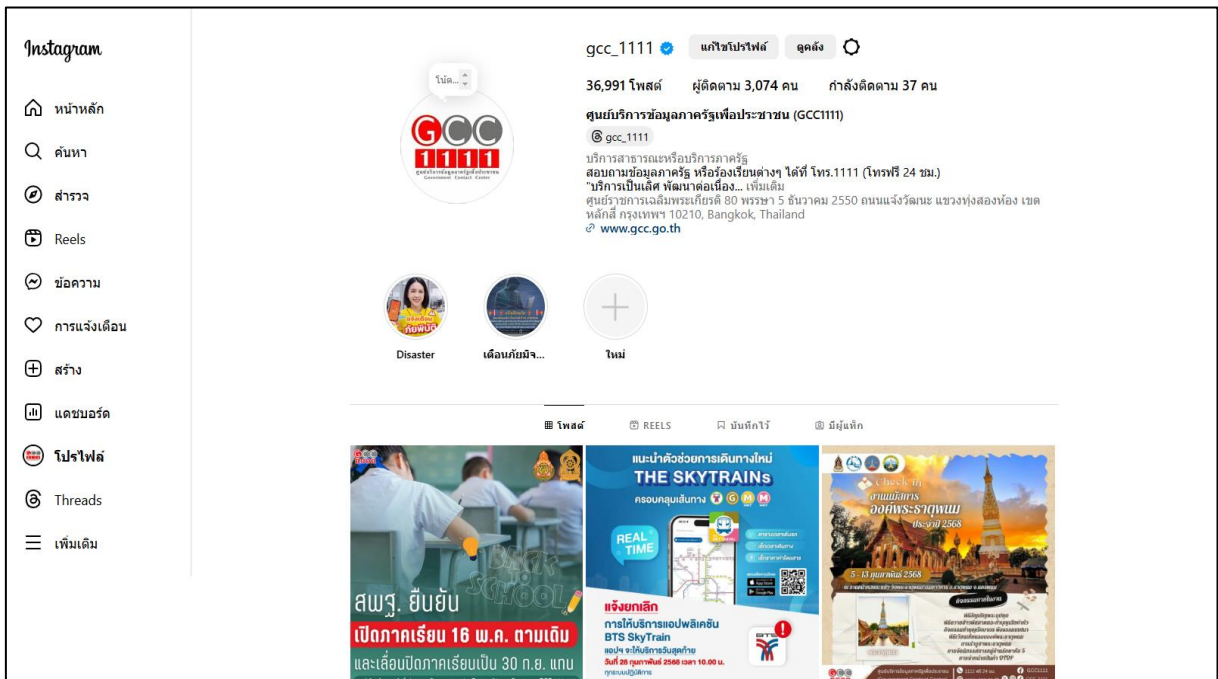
Instagram

หน้าหลัก
ค้นหา
สำรวจ
Reels
ข้อความ
การแจ้งเตือน
สร้าง
แดชบอร์ด
โปรไฟล์
Threads
เพิ่มเติม

โน้ต...

GCC 1111

gcc_1111 แก้ไขโปรไฟล์ ดูคลัง

36,991 โพสต์ ผู้ติดตาม 3,074 คน กำลังติดตาม 37 คน

ศูนย์บริการข้อมูลภาครัฐเพื่อประชาชน (GCC1111)

gcc_1111

บริการสาธารณะหรือบริการภาครัฐ
สอบถามข้อมูลภาครัฐ หรือร้องเรียนต่างๆ ได้ที่ โทร.1111 (โทรฟรี 24 ชม.)
"บริการเป็นเลิศ พัฒนาต่อเนื่อง... เพิ่มเติม
ศูนย์ราชการเฉลิมพระเกียรติ 80 พรรษา 5 ธันวาคม 2550 ถนนแจ้งวัฒนะ แขวงทุ่งสองห้อง เขตหลักสี่ กรุงเทพฯ 10210, Bangkok, Thailand
www.gcc.go.th

Disaster
เตือนภัยมิจ...
ใหม่

โพสต์ REELS บันทึกไว้ มีผู้แท็ก

BACK TO SCHOOL
สพฐ. ยืนยัน
เปิดภาคเรียน 16 พ.ค. ตามเดิม
และเลื่อนปิดภาคเรียนเป็น 30 ก.ย. แทน

แนะนำตัวช่วยการเดินทางใหม่
THE SKYTRAINs
ครอบคลุมเส้นทาง
REAL TIME
แจ้งยกเลิก
การให้บริการแอปพลิเคชัน
BTS SkyTrain
แอปฯ จะให้บริการวันสุดท้าย
วันที่ 28 กุมภาพันธ์ 2568 เวลา 10.00 น.

Check in
งานนมัสการ
องค์พระธาตุพนม
ประจำปี 2568
5 - 13 กุมภาพันธ์ 2568